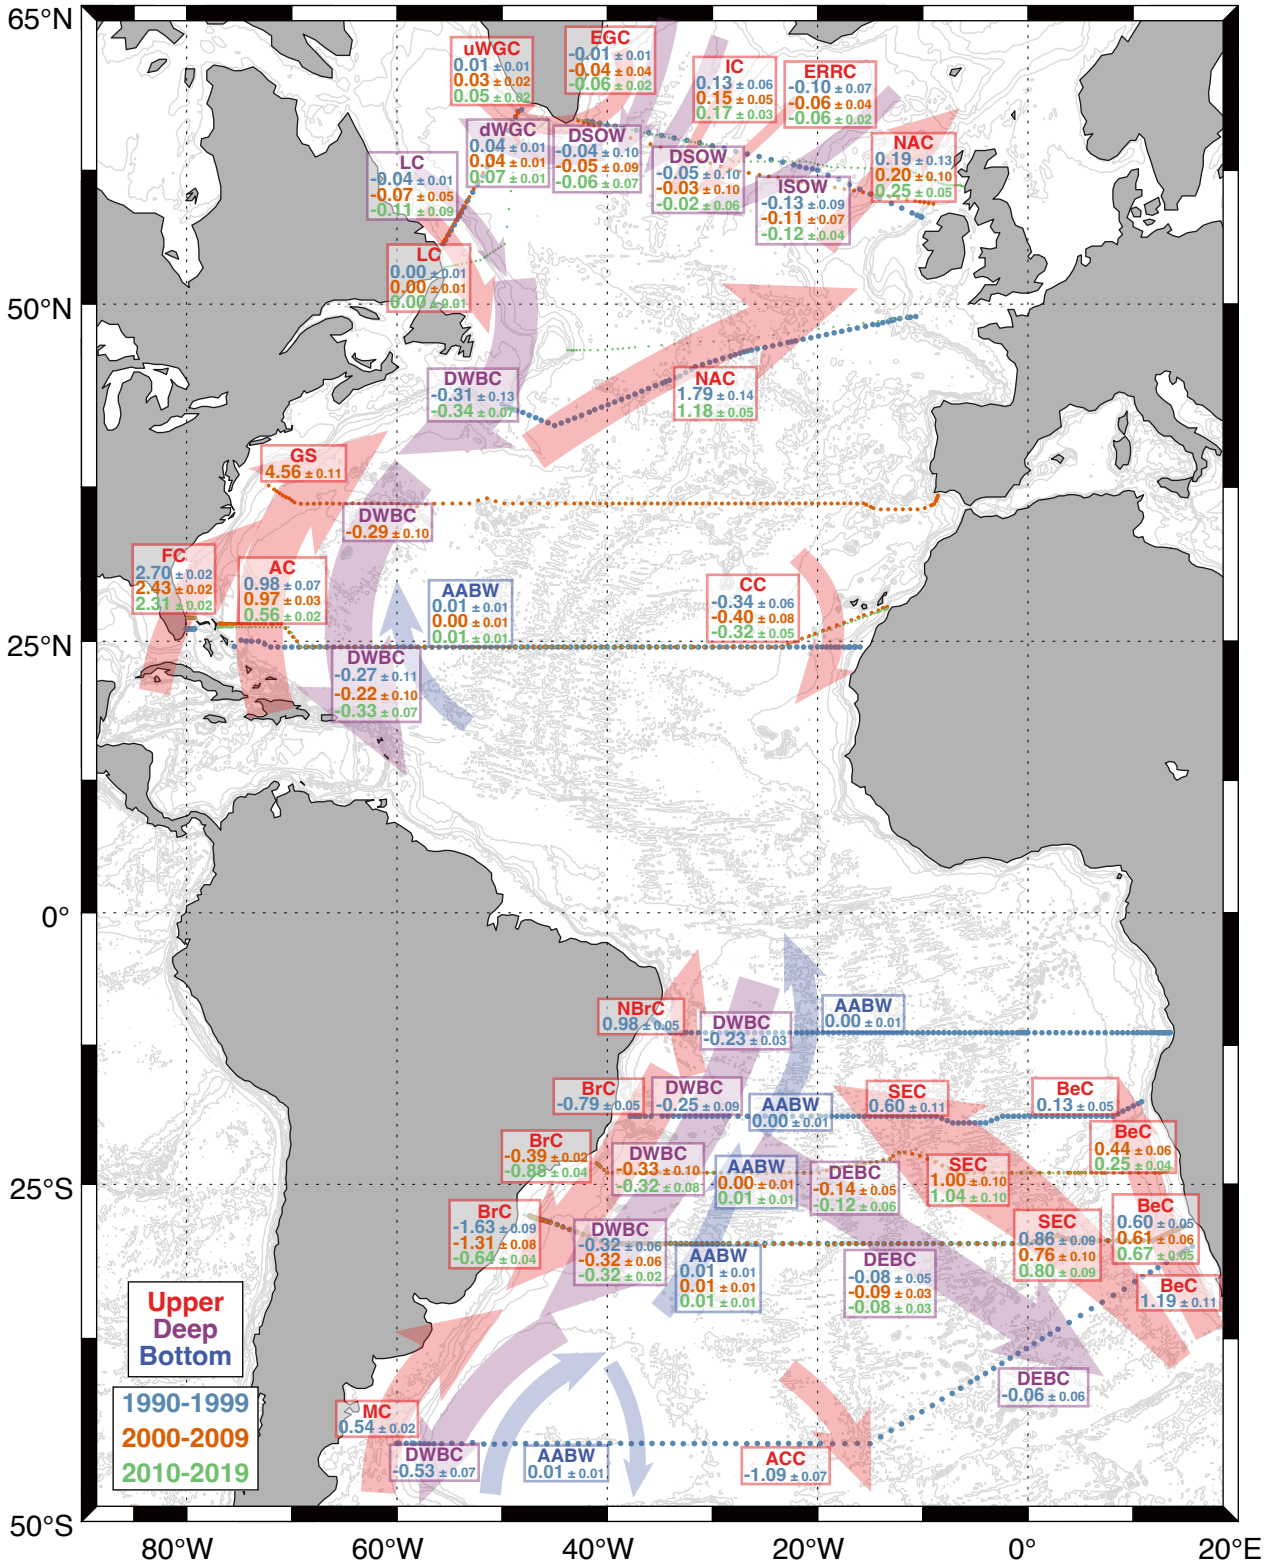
65°N
50°N
25°N
0°
25°S
50°S
80°W 60°W 40°W 20°W 0° 20°E

uWGC
0.01 ± 0.01
0.03 ± 0.02
0.05 ± 0.02

EGC
-0.01 ± 0.01
-0.04 ± 0.04
-0.06 ± 0.02

IC
0.13 ± 0.06
0.15 ± 0.05
0.17 ± 0.03

ERRC
-0.10 ± 0.07
-0.06 ± 0.04
-0.06 ± 0.02

dWGC
0.04 ± 0.01
0.04 ± 0.01
0.07 ± 0.01

DSOW
-0.04 ± 0.10
-0.05 ± 0.09
-0.06 ± 0.07

DSOW
-0.05 ± 0.10
-0.03 ± 0.10
-0.02 ± 0.06

NAC
0.19 ± 0.13
0.20 ± 0.10
0.25 ± 0.05

LC
-0.04 ± 0.01
-0.07 ± 0.05
-0.11 ± 0.09

ISOW
-0.13 ± 0.09
-0.11 ± 0.07
-0.12 ± 0.04

LC
0.00 ± 0.01
0.00 ± 0.01
0.00 ± 0.01

DWBC
-0.31 ± 0.13
-0.34 ± 0.07

NAC
1.79 ± 0.14
1.18 ± 0.05

GS
4.56 ± 0.11

DWBC
-0.29 ± 0.10

FC
2.70 ± 0.02
2.43 ± 0.02
2.31 ± 0.02

AC
0.98 ± 0.07
0.97 ± 0.03
0.56 ± 0.02

AABW
0.01 ± 0.01
0.00 ± 0.01
0.01 ± 0.01

CC
-0.34 ± 0.06
-0.40 ± 0.08
-0.32 ± 0.05

DWBC
-0.27 ± 0.11
-0.22 ± 0.10
-0.33 ± 0.07

NBrC
0.98 ± 0.05

DWBC
-0.23 ± 0.03

AABW
0.00 ± 0.01

BrC
-0.79 ± 0.05

DWBC
-0.25 ± 0.09

AABW
0.00 ± 0.01

SEC
0.60 ± 0.11

BeC
0.13 ± 0.05

BeC
0.44 ± 0.06
0.25 ± 0.04

BrC
-0.39 ± 0.02
-0.88 ± 0.04

DWBC
-0.33 ± 0.10
-0.32 ± 0.08

AABW
0.00 ± 0.01
0.01 ± 0.01

DEBC
-0.14 ± 0.05
-0.12 ± 0.06

SEC
1.00 ± 0.10
1.04 ± 0.10

BrC
-1.63 ± 0.09
-1.31 ± 0.08
-0.64 ± 0.04

DWBC
-0.32 ± 0.06
-0.32 ± 0.06
-0.32 ± 0.02

AABW
0.01 ± 0.01
0.01 ± 0.01
0.01 ± 0.01

DEBC
-0.08 ± 0.05
-0.09 ± 0.03
-0.08 ± 0.03

SEC
0.86 ± 0.09
0.76 ± 0.10
0.80 ± 0.09

BeC
0.60 ± 0.05
0.61 ± 0.06
0.67 ± 0.05

BeC
1.19 ± 0.11

Upper
Deep
Bottom

1990-1999
2000-2009
2010-2019

DEBC
-0.06 ± 0.06

MC
0.54 ± 0.02

DWBC
-0.53 ± 0.07

AABW
0.01 ± 0.01

ACC
-1.09 ± 0.07